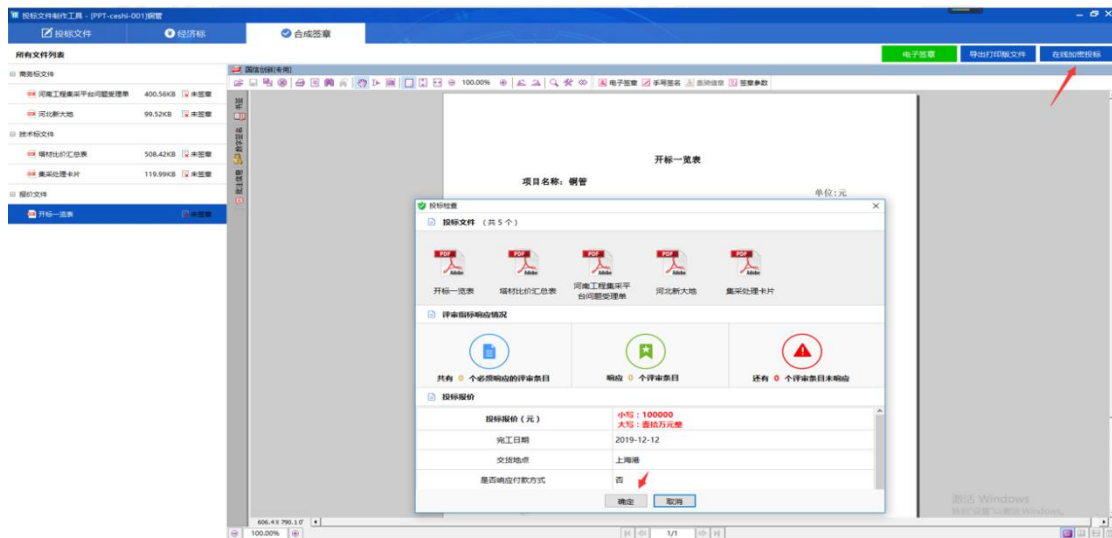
投标文件制作工具 - [PPT-ceshi-001]钢管

投标文件
经济标
合成签章

所有文件列表

电子签章
导出打印版文件
在线加密投标

商务标文件
河南工程集采平台问题整理单 400.56KB 未签章
河北新大地 99.52KB 未签章
技术标文件
辅材比价汇总表 508.42KB 未签章
集采处理卡片 119.99KB 未签章
报价文件
开标一览表 未签章

国信创新[专用]

100.00%
电子签章
手写签名
撤销签章
签章参数

开标一览表

项目名称：钢管

单位：元

投标检查

投标文件 （共 5 个）

开标一览表
辅材比价汇总表
河南工程集采平台问题整理单
河北新大地
集采处理卡片

评审指标响应情况

共有 0 个必须响应的评审条目
响应 0 个评审条目
还有 0 个评审条目未响应

投标报价

| 投标报价（元） | 小写：100000 大写：壹拾万元整 |
|---|---|
| 完工日期 | 2019-12-12 |
| 交货地点 | 上海港 |
| 是否响应付款方式 | 否 |

确定
取消

606.4 X 790.1
100.00%
1/1

激活 Windows
转到"设置"以激活 Windows。